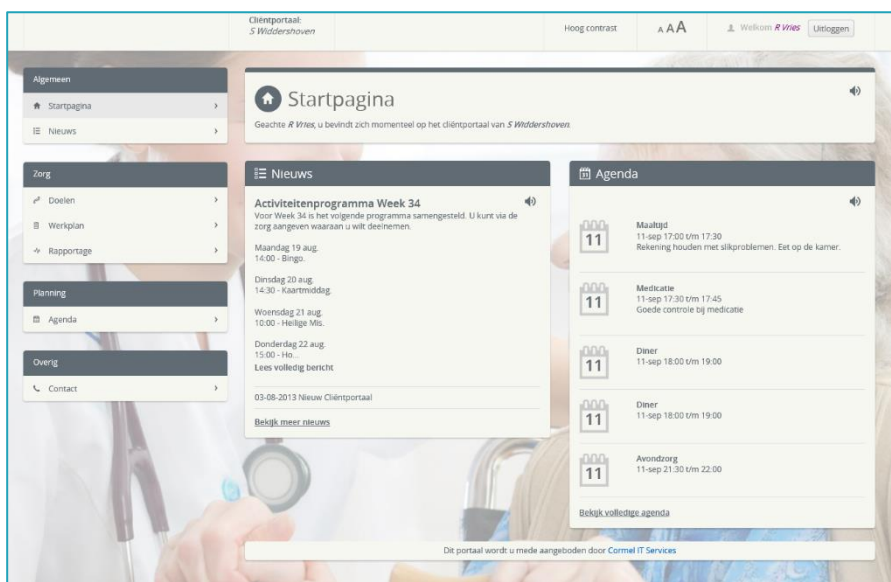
Cliëntportaal:
S Widdershoven

Hoog contrast A A A Welkom R Vries Uitloggen

Algemeen
Startpagina
Nieuws

Zorg
Doelen
Werkplan
Rapportage

Planning
Agenda

Overig
Contact

Startpagina

Geachte R Vries, u bevindt zich momenteel op het cliëntportaal van S Widdershoven.

Nieuws

Activiteitenprogramma Week 34
Voor Week 34 is het volgende programma samengesteld. U kunt via de zorg aangeven waaraan u wilt deelnemen.

Maandag 19 aug.
14:00 - Bingo.

Dinsdag 20 aug.
14:30 - Kaartmiddag.

Woensdag 21 aug.
10:00 - Heilige Mis.

Donderdag 22 aug.
15:00 - Ho...
Lees volledig bericht

03-08-2013 Nieuw Cliëntportaal

Bekijk meer nieuws

Agenda

11
Maaltijd
11-sep 17:00 t/m 17:30
Rekening houden met slikproblemen. Eet op de kamer.

11
Medicatie
11-sep 17:30 t/m 17:45
Goede controle bij medicatie

11
Diner
11-sep 18:00 t/m 19:00

11
Diner
11-sep 18:00 t/m 19:00

11
Avondzorg
11-sep 21:30 t/m 22:00

Bekijk volledige agenda

Dit portaal wordt u mede aangeboden door Cormel IT Services